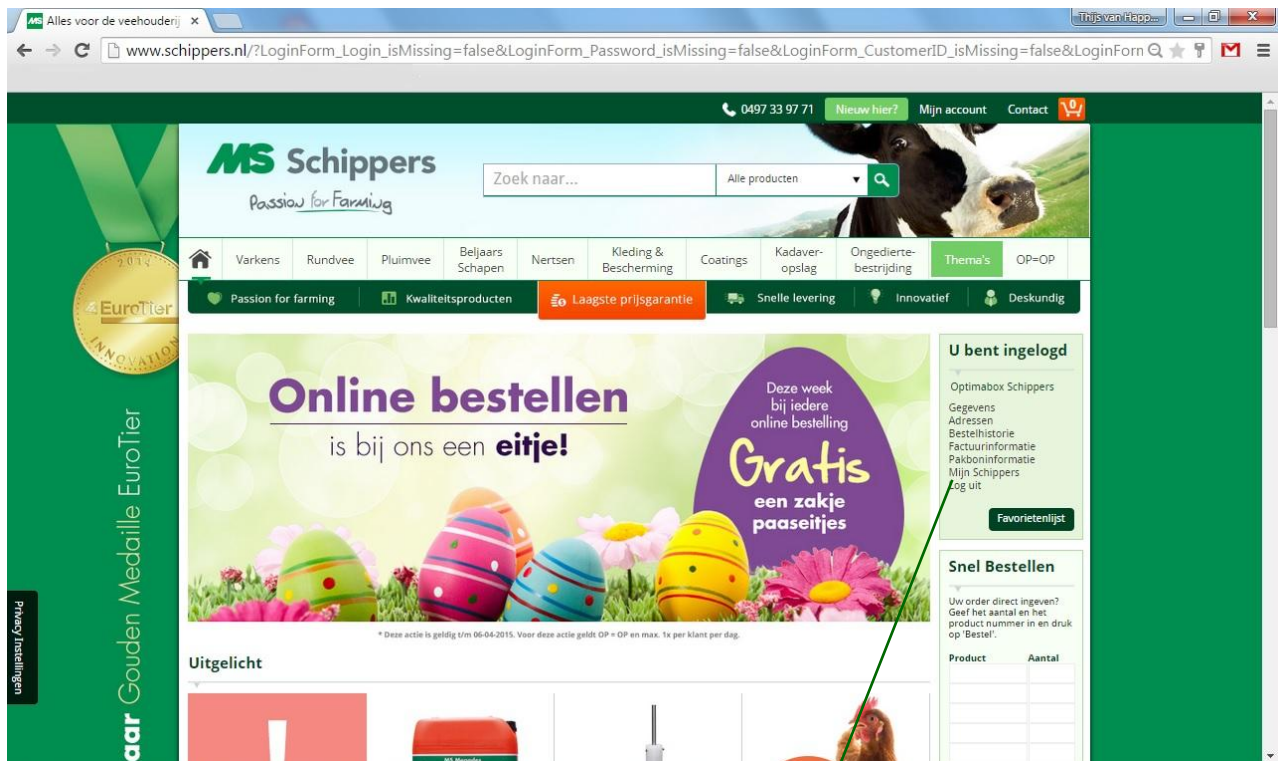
Alles voor de veehouderij ×

Thijs van Happ...

www.schippers.nl/?LoginForm_Login_isMissing=false&LoginForm_Password_isMissing=false&LoginForm_CustomerID_isMissing=false&LoginForm

0497 33 97 71 Nieuw hier? Mijn account Contact 0

MS Schippers
Passion for Farming

Zoek naar...
Alle producten

Varkens Rundvee Pluimvee Beljaars Schapen Nertsen Kleding & Bescherming Coatings Kadaveropslag Ongediertebestrijding Thema's OP=OP

Passion for farming Kwaliteitsproducten Laagste prijsgarantie Snelle levering Innovatief Deskundig

2014
EuroTier
INNOVATION

Jaar Gouden Medaille EuroTier

Privacy Instellingen

Online bestellen
is bij ons een eitje!

Deze week bij iedere online bestelling
Gratis
een zakje paaseitjes

* Deze actie is geldig t/m 06-04-2015. Voor deze actie geldt OP = OP en max. 1x per klant per dag.

Uitgelicht

U bent ingelogd
Optimabox Schippers
Gegevens
Adressen
Bestelhistorie
Factuurinformatie
Pakboninformatie
Mijn Schippers
Log uit
Favorietenlijst

Snel Bestellen
Uw order direct ingeven? Geef het aantal en het product nummer in en druk op 'Bestel'.

| Product | Aantal |
|---|---|
| | |
| | |
| | |
| | |
| | |